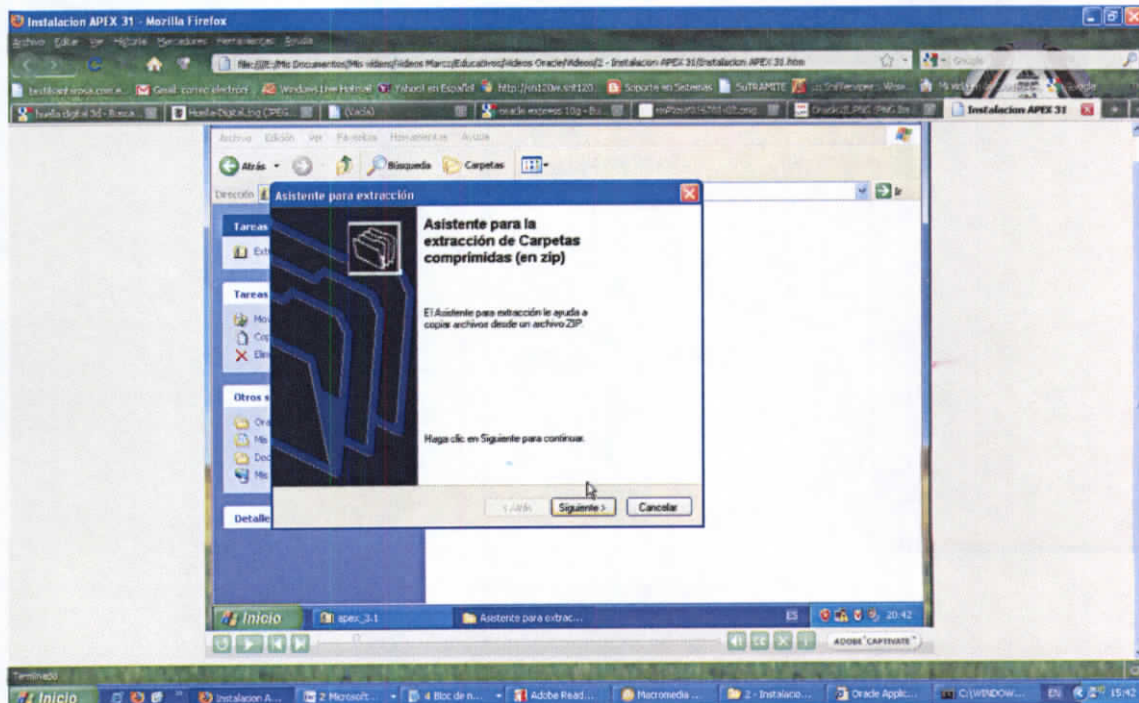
Instalacion APEX 31 - Mozilla Firefox

Archivo Editar Ver Historial Marcadores Herramientas Ayuda

file:///E:/Mis Documentos/Mis videos/Videos Marco/Educativos/Videos Oracle/Videos/2 - Instalacion APEX 31/Instalacion APEX 31.htm

Gmail: correo electrónico | Windows Live Hotmail | Yahoo! en Español | Soporte en Sistemas | SuTRAMITE

Instalacion APEX 31

Archivo Edición Ver Favoritos Herramientas Ayuda

Atrás | Búsqueda | Carpetas

Dirección

Tareas

Tareas

Otros s

Detalle

Asistente para extracción

Asistente para la extracción de Carpetas comprimidas (en zip)

El Asistente para extracción le ayuda a copiar archivos desde un archivo ZIP.

Haga clic en Siguiente para continuar.

< Atrás | Siguiente > | Cancelar

Inicio | apex_3.1 | Asistente para extrac... | 20:42

ADOBE CAPTIVATE

Terminado

Inicio | Instalacion A... | 2 Microsoft... | 4 Bloc de n... | Adobe Read... | Macromedia ... | 2 - Instalacio... | Oracle Applic... | C:\WINDOW... | ES | 15:42